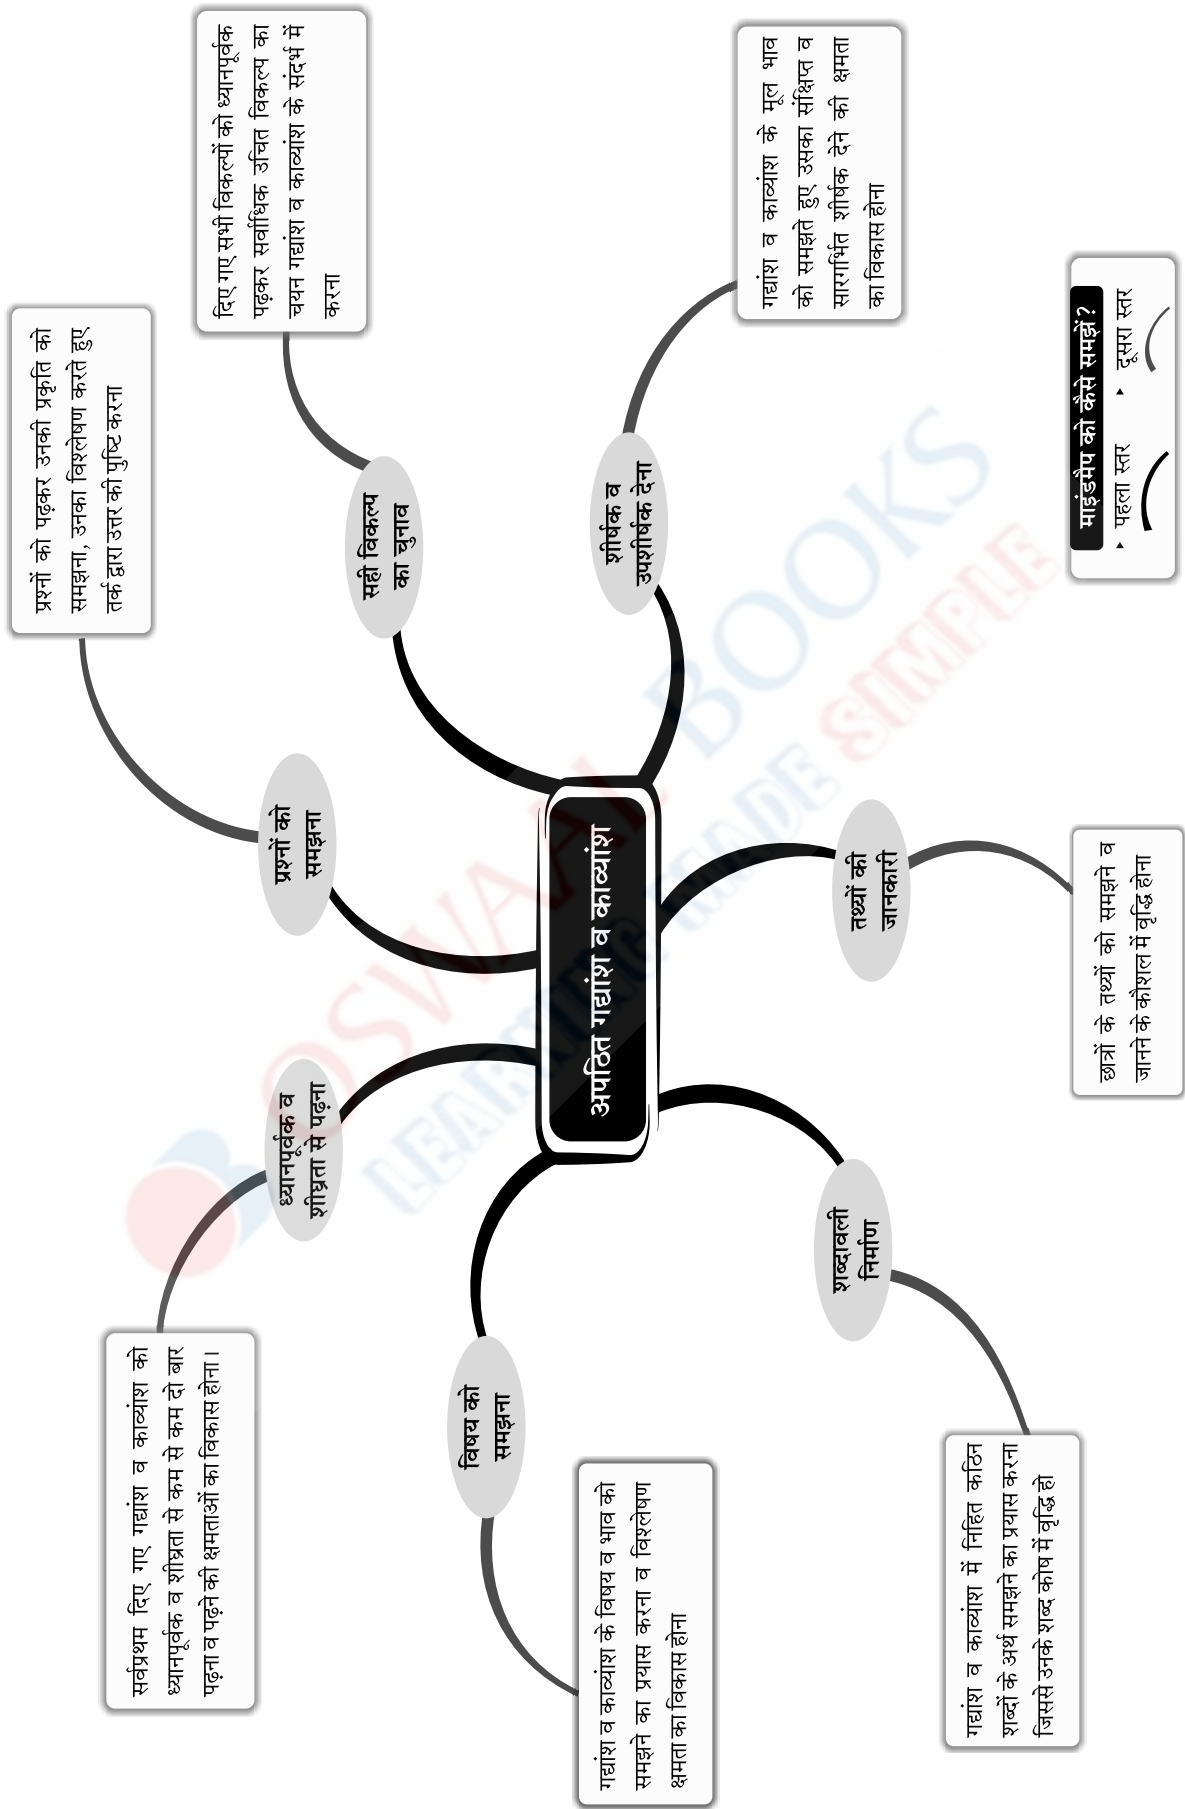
अपठित गद्यांश व काव्यांश

प्रश्नों को समझना

प्रश्नों को पढ़कर उनकी प्रकृति को समझना, उनका विश्लेषण करते हुए, तर्क द्वारा उत्तर की पुष्टि करना

सही विकल्प का चुनाव

दिए गए सभी विकल्पों को ध्यानपूर्वक पढ़कर सर्वाधिक उचित विकल्प का चयन गद्यांश व काव्यांश के संदर्भ में करना

शीर्षक व उपशीर्षक देना

गद्यांश व काव्यांश के मूल भाव को समझते हुए उसका संक्षिप्त व सारगर्भित शीर्षक देने की क्षमता का विकास होना

माइंडमैप को कैसे समझें?
• पहला स्तर
• दूसरा स्तर

तथ्यों की जानकारी

छात्रों के तथ्यों को समझने व जानने के कौशल में वृद्धि होना

शब्दावली निर्माण

गद्यांश व काव्यांश में निहित कठिन शब्दों के अर्थ समझने का प्रयास करना जिससे उनके शब्द कोष में वृद्धि हो

विषय को समझना

गद्यांश व काव्यांश के विषय व भाव को समझने का प्रयास करना व विश्लेषण क्षमता का विकास होना

ध्यानपूर्वक व शीघ्रता से पढ़ना

सर्वप्रथम दिए गए गद्यांश व काव्यांश को ध्यानपूर्वक व शीघ्रता से कम से कम दो बार पढ़ना व पढ़ने की क्षमताओं का विकास होना।

OSWAAL BOOKS
LEARNING MADE SIMPLE